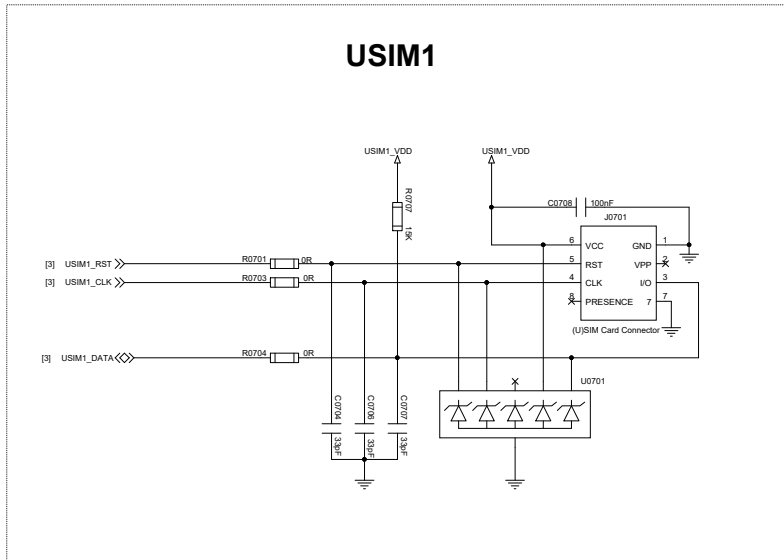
USIM1

USIM1_VDD

USIM1_VDD

C0708 100nF

J0701

R0707 15K

6 VCC GND 1

[3] USIM1_RST R0701 0R 5 RST VPP 2

[3] USIM1_CLK R0703 0R 4 CLK I/O 3

8 PRESENCE 7

(U)SIM Card Connector

[3] USIM1_DATA R0704 0R

U0701

C0704 33pF

C0706 33pF

C0707 33pF